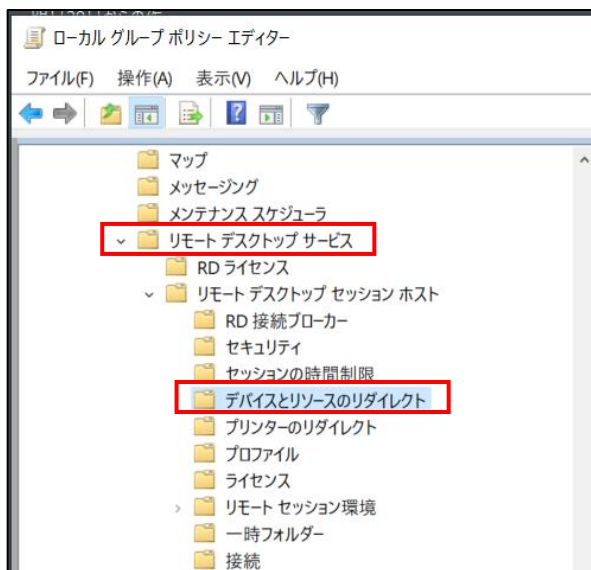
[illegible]

ローカル グループ ポリシー エディター

ファイル(F) 操作(A) 表示(V) ヘルプ(H)

マップ
メッセージング
メンテナンス スケジューラ
リモート デスクトップ サービス
RD ライセンス
リモート デスクトップ セッション ホスト
RD 接続ブローカー
セキュリティ
セッションの時間制限
デバイスとリソースのリダイレクト
プリンターのリダイレクト
プロファイル
ライセンス
リモート セッション環境
一時フォルダー
接続